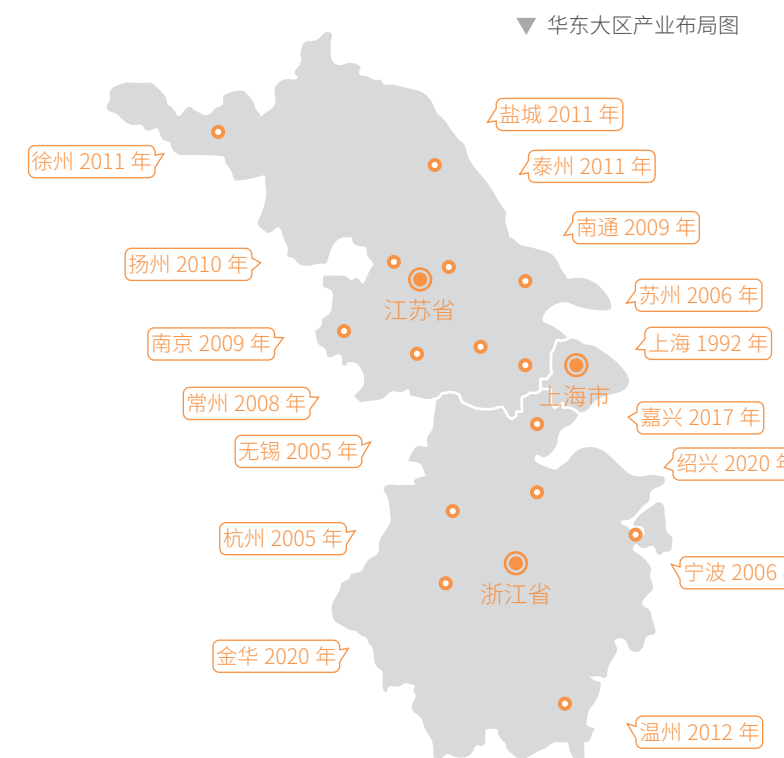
▼ 华东大区产业布局图

盐城 2011 年

徐州 2011 年

泰州 2011 年

南通 2009 年

扬州 2010 年

苏州 2006 年

江苏省

南京 2009 年

上海 1992 年

上海市

常州 2008 年

嘉兴 2017 年

无锡 2005 年

绍兴 2020 年

杭州 2005 年

宁波 2006

浙江省

金华 2020 年

温州 2012 年